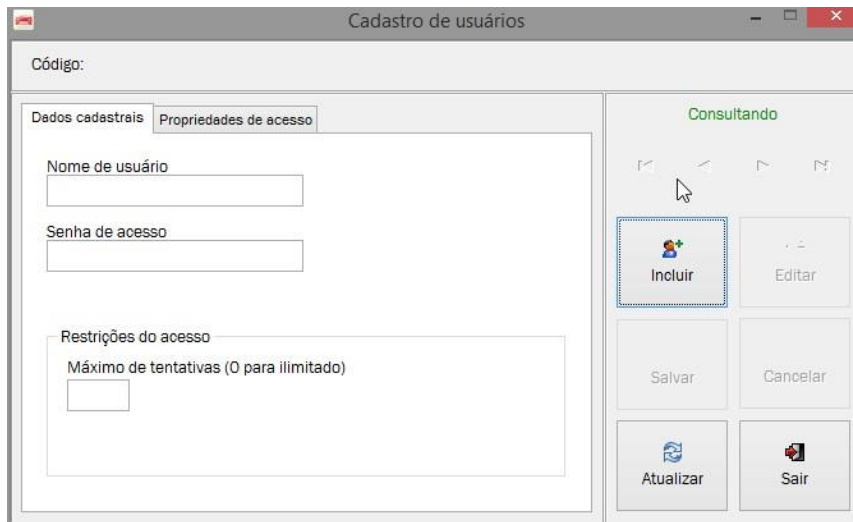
Cadastro de usuários

Código:

Dados cadastrais | Propriedades de acesso

Nome de usuário

Senha de acesso

Restrições do acesso

Máximo de tentativas (0 para ilimitado)

Consultando

Incluir

Editar

Salvar

Cancelar

Atualizar

Sair